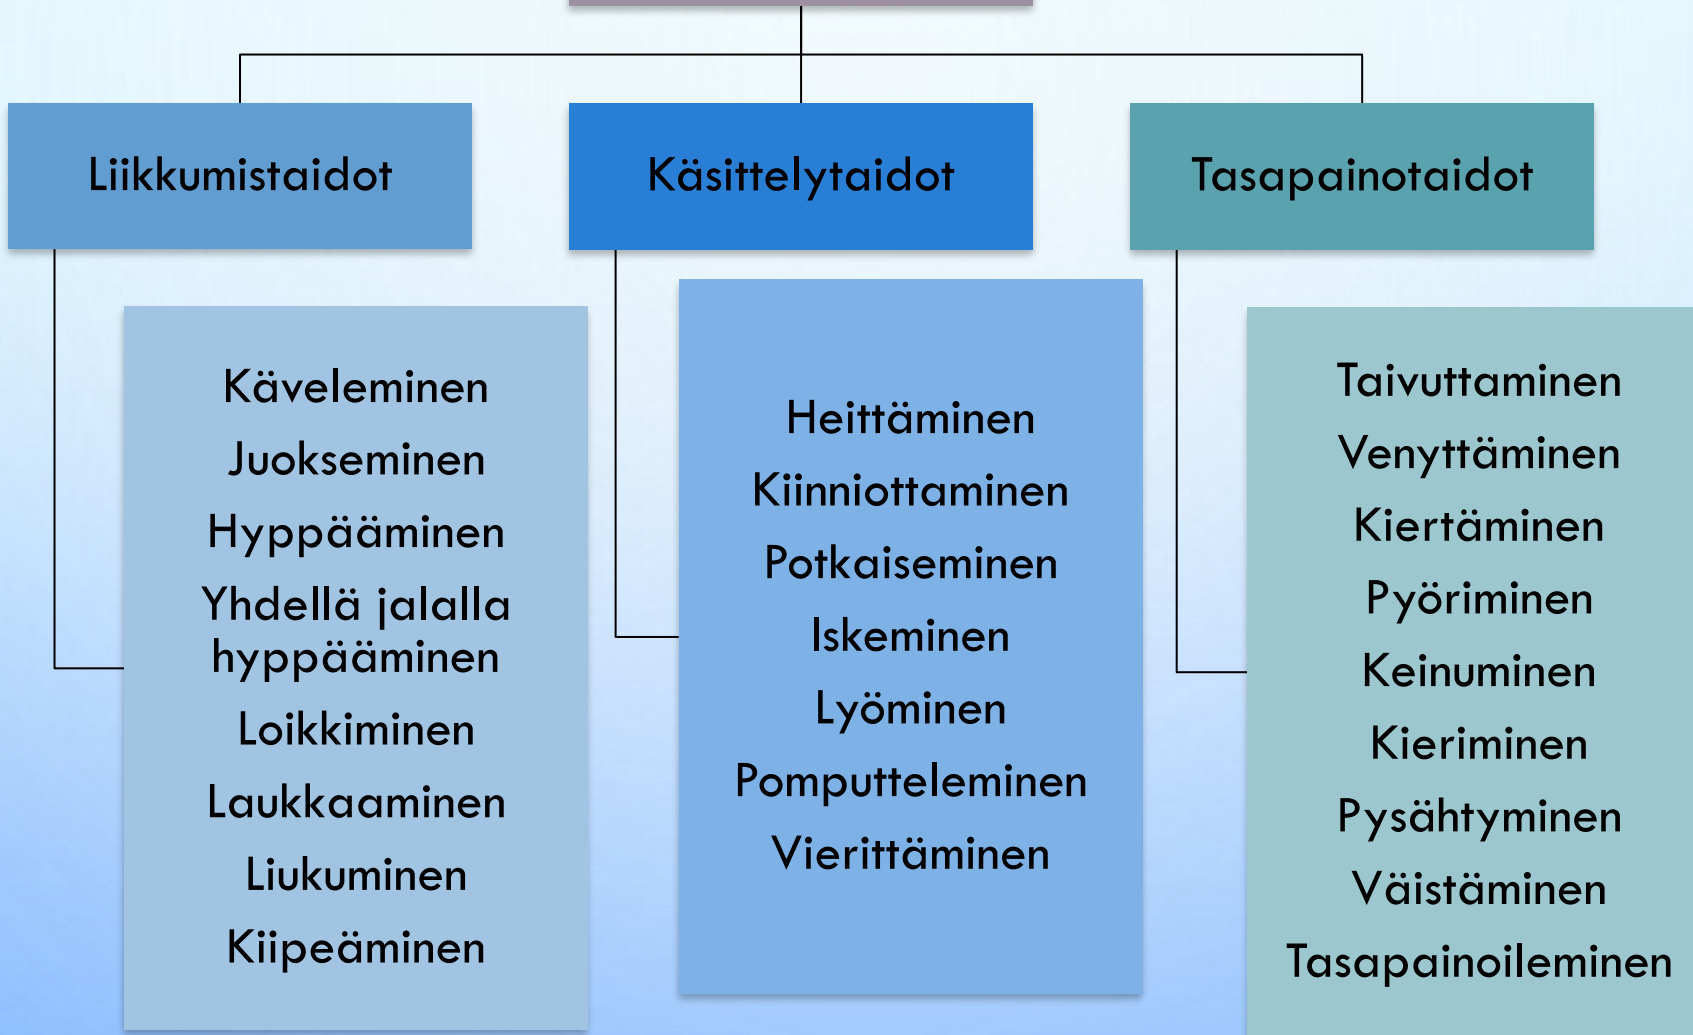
Liikkumistaidot

Käveleminen
Juokseminen
Hyppääminen
Yhdellä jalalla hyppääminen
Loikkiminen
Laukkaaminen
Liukuminen
Kiipeäminen

Käsittelytaidot

Heittäminen
Kiinniottaminen
Potkaiseminen
Iskeminen
Lyöminen
Pomputteleminen
Vierittäminen

Tasapainotaidot

Taivuttaminen
Venyttäminen
Kiertäminen
Pyöriminen
Keinuminen
Kieriminen
Pysähtyminen
Väistäminen
Tasapainoileminen